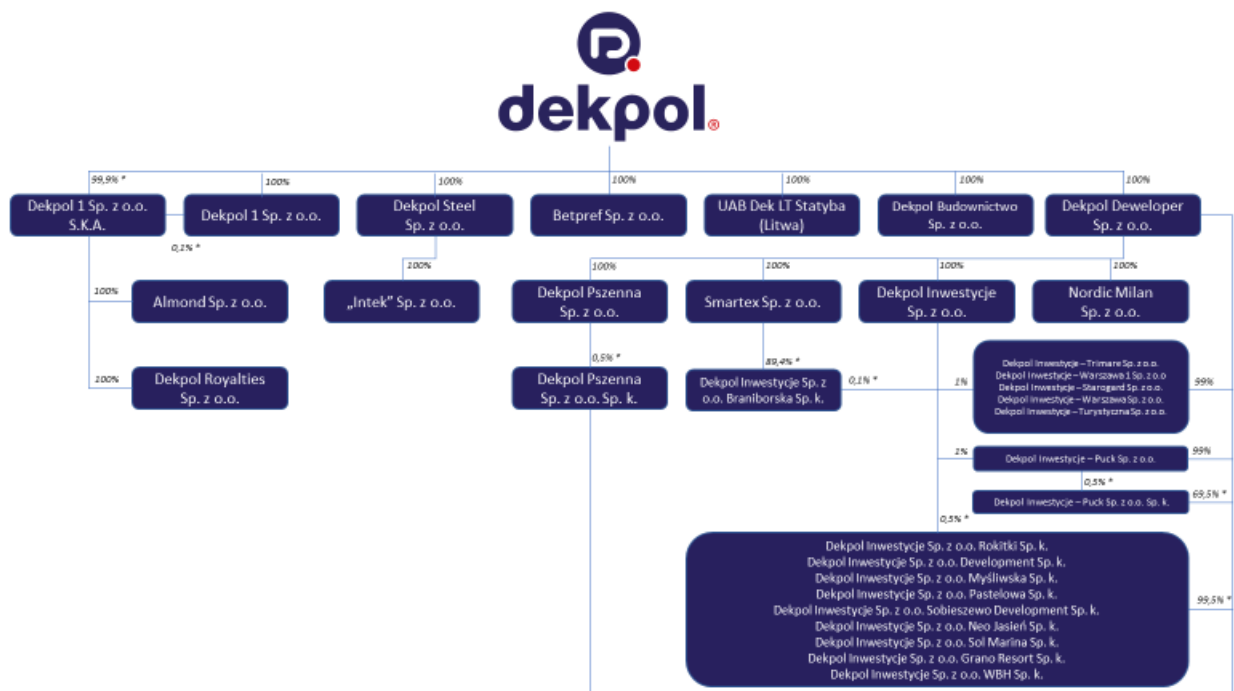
dekpol®

99,9% *
100%
100%
100%
100%
100%
100%

Dekpol 1 Sp. z o.o. S.K.A.

Dekpol 1 Sp. z o.o.

0,1% *

Dekpol Steel Sp. z o.o.

Betpref Sp. z o.o.

UAB Dek LT Statyba (Litwa)

Dekpol Budownictwo Sp. z o.o.

Dekpol Deweloper Sp. z o.o.

100%
Almond Sp. z o.o.

100%
„Intek" Sp. z o.o.

100%
Dekpol Pszenna Sp. z o.o.

100%
Smartex Sp. z o.o.

100%
Dekpol Inwestycje Sp. z o.o.

100%
Nordic Milan Sp. z o.o.

100%
Dekpol Royalties Sp. z o.o.

0,5% *
Dekpol Pszenna Sp. z o.o. Sp. k.

89,4% *
Dekpol Inwestycje Sp. z o.o. Braniborska Sp. k.

0,1% *

1%
Dekpol Inwestycje – Trimare Sp. z o.o.
Dekpol Inwestycje – Warszawa 1 Sp. z o.o
Dekpol Inwestycje – Starogard Sp. z o.o.
Dekpol Inwestycje – Warszawa Sp. z o.o.
Dekpol Inwestycje – Turystyczna Sp. z o.o.
99%

1%
Dekpol Inwestycje – Puck Sp. z o.o.
99%

0,5% *
Dekpol Inwestycje – Puck Sp. z o.o. Sp. k.
69,5% *

0,5% *
Dekpol Inwestycje Sp. z o.o. Rokitki Sp. k.
Dekpol Inwestycje Sp. z o.o. Development Sp. k.
Dekpol Inwestycje Sp. z o.o. Myśliwska Sp. k.
Dekpol Inwestycje Sp. z o.o. Pastelowa Sp. k.
Dekpol Inwestycje Sp. z o.o. Sobieszewo Development Sp. k.
Dekpol Inwestycje Sp. z o.o. Neo Jasień Sp. k.
Dekpol Inwestycje Sp. z o.o. Sol Marina Sp. k.
Dekpol Inwestycje Sp. z o.o. Grano Resort Sp. k.
Dekpol Inwestycje Sp. z o.o. WBH Sp. k.
99,5% *